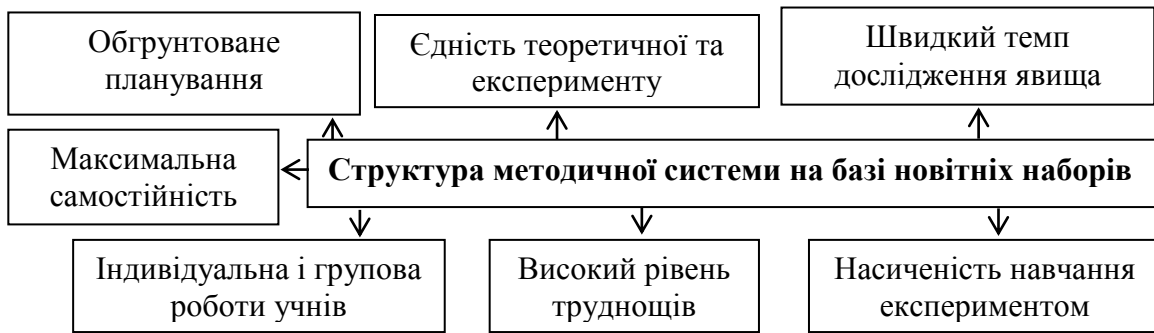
Обгрунтоване планування

Єдність теоретичної та експерименту

Швидкий темп дослідження явища

Максимальна самостійність

Структура методичної системи на базі новітніх наборів

Індивідуальна і групова роботи учнів

Високий рівень труднощів

Насиченість навчання експериментом